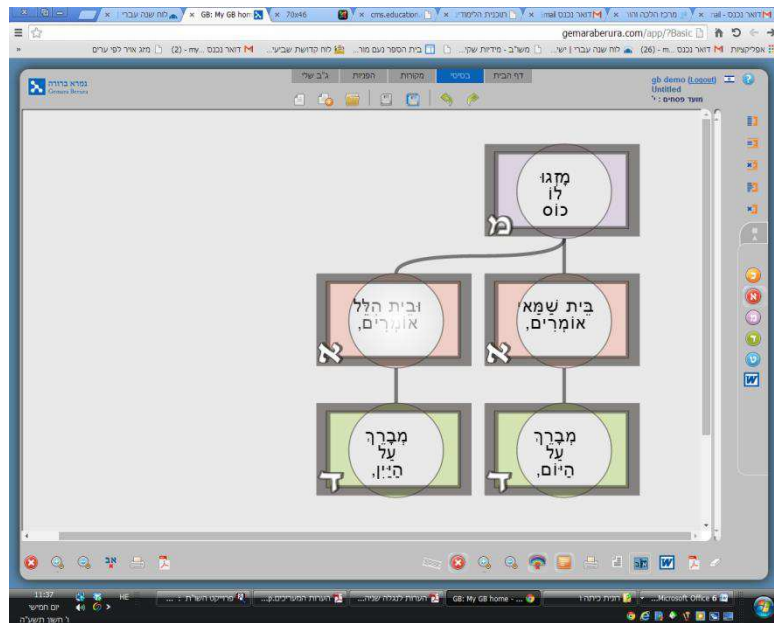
לוח שנה עברי | GB: My GB hom | 78x46 | cms.education | תוכנית הלימוד | דואר נכנס mail | מרכז הלכה והו | דואר נכנס - mail

gemaraberura.com/app/?Basic

אפליקציות | דואר נכנס - m... (26) | לוח שנה עברי | ישו... | משרד - מידיות שקו... | בית הספר נעם מור... | לוח קדושת שביעי... | דואר נכנס - my... (2) | מגן אויר לפי ערים

גמרא ברורה
Gemara Berura

דף הבית | בסיסי | מקורות | הפניות | ג"ב שלי

gb demo (Logout)
Untitled
מועד פסחים : י'

מְזָגוּ לוֹ כּוֹס
מ

בֵּית שַׁמַּאי אוֹמְרִים,
א

וּבֵית הִלֵּל אוֹמְרִים,
א

מְבָרֵךְ עַל הַיּוֹם,
ד

מְבָרֵךְ עַל הַיַּיִן,
ד

W

11:37
יום חמישי
י' תשרי תשע"ה
HE
פרוייקט השירות... | הערות המערכים.ט... | הערות לגבלה שנית... | GB: My GB home - ... | הגדת כיתה ו | Microsoft Office 6